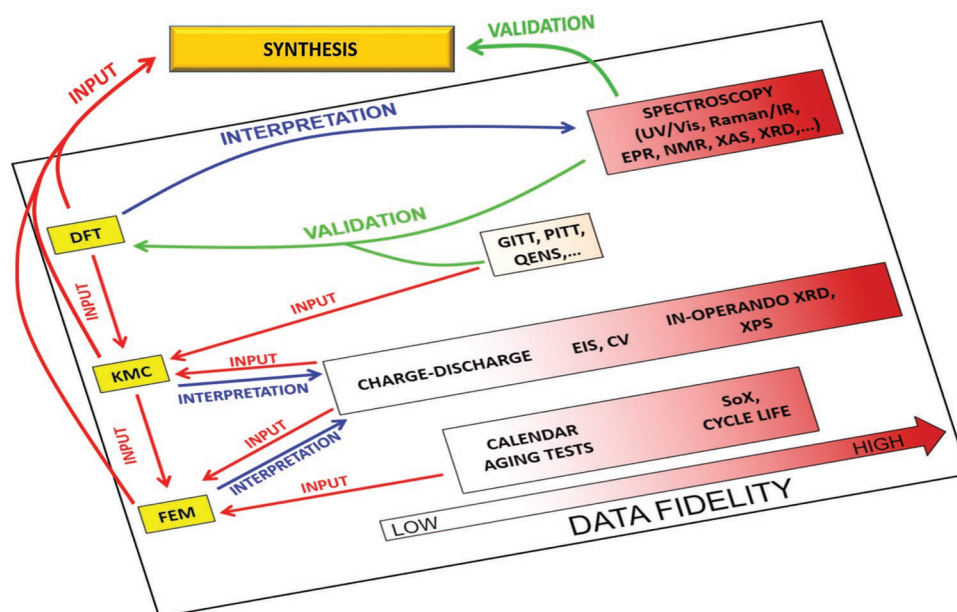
SYNTHESIS

VALIDATION

INPUT

INTERPRETATION

SPECTROSCOPY (UV/Vis, Raman/IR, EPR, NMR, XAS, XRD,...)

DFT

VALIDATION

GITT, PITT, QENS,...

INPUT

INPUT

IN-OPERANDO XRD, XPS

KMC

INPUT

INTERPRETATION

CHARGE-DISCHARGE

EIS, CV

INPUT

INPUT

INTERPRETATION

SoX, CYCLE LIFE

CALENDAR AGING TESTS

HIGH

INPUT

FEM

LOW

DATA FIDELITY